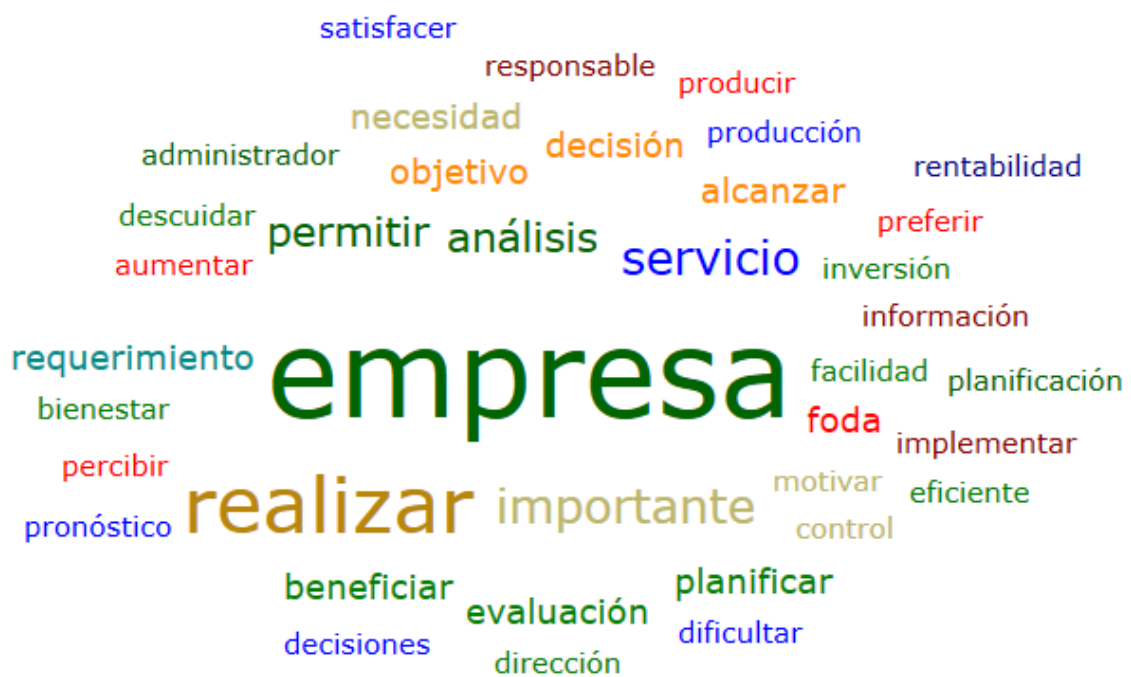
satisfacer
responsable
producir
necesidad
decisión
producción
administrador
objetivo
rentabilidad
alcanzar
descuidar
permitir
análisis
preferir
servicio
aumentar
inversión
información
requerimiento
empresa
facilidad
planificación
bienestar
foda
implementar
percibir
motivar
realizar
importante
eficiente
pronóstico
control
beneficiar
planificar
evaluación
decisiones
dificultar
dirección